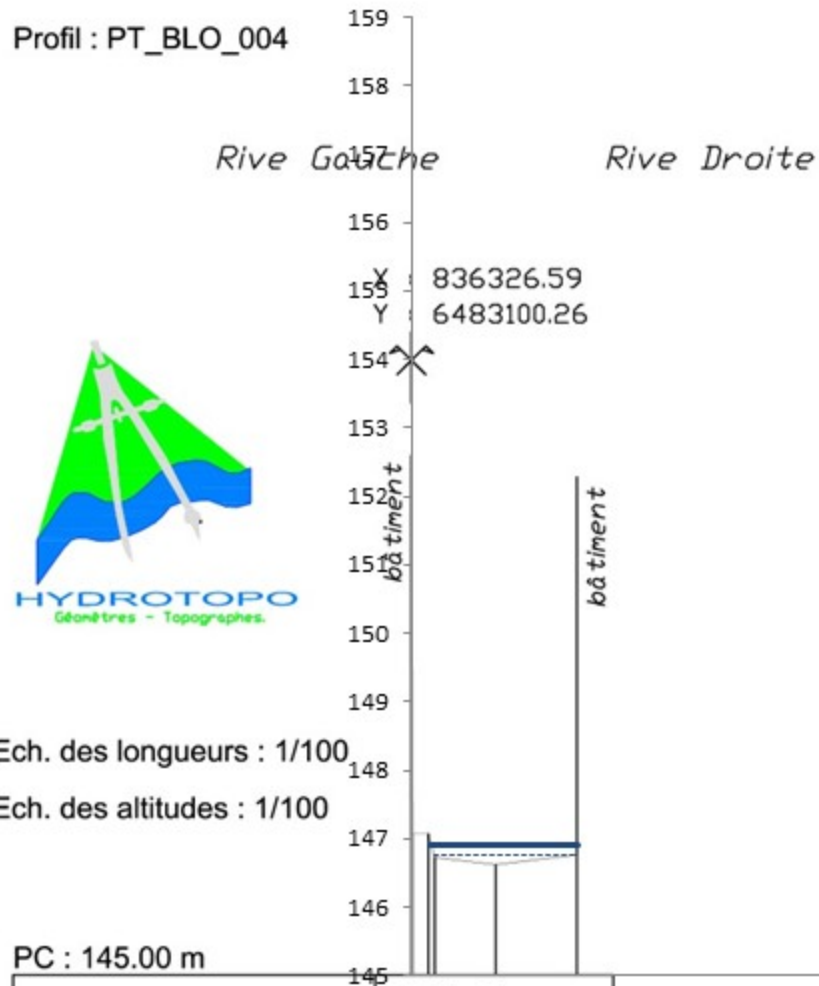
Profil : PT_BLO_004

159
158
Rive Gauche
157
Rive Droite
156
X : 836326.59
155
Y : 6483100.26
154
153
152
151
150
149
148
147
146
145

bâtiment
bâtiment

HYDROTOPO
Géomètres - Topographes.

Ech. des longueurs : 1/100
Ech. des altitudes : 1/100

PC : 145.00 m